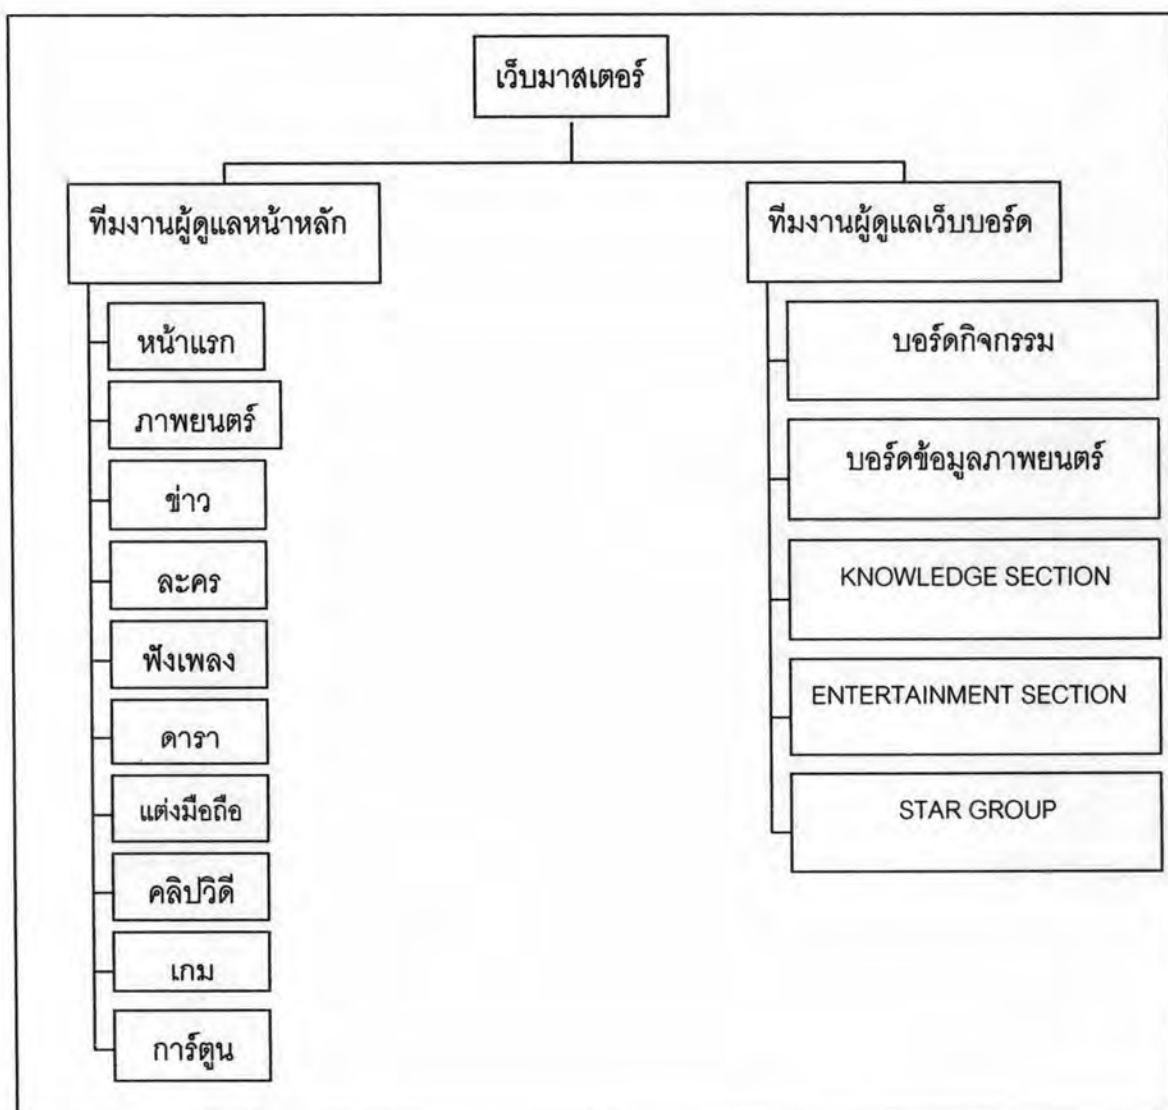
เว็บมาสเตอร์

ทีมงานผู้ดูแลหน้าหลัก

หน้าแรก

ภาพยนตร์

ข่าว

ละคร

ฟังเพลง

ดารา

แต่งมือถือ

คลิปวิดี

เกม

การ์ตูน

ทีมงานผู้ดูแลเว็บบอร์ด

บอร์ดกิจกรรม

บอร์ดข้อมูลภาพยนตร์

KNOWLEDGE SECTION

ENTERTAINMENT SECTION

STAR GROUP